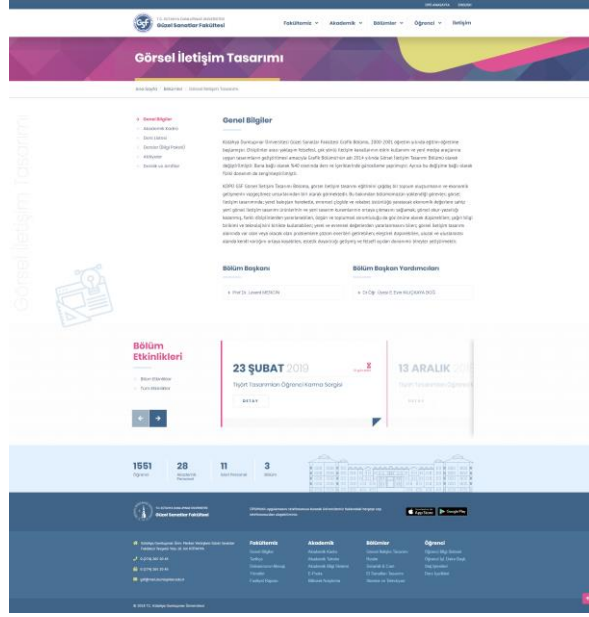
Güzel Sanatlar Fakültesi

Fakültemiz Akademik Bölümler Öğrenci İletişim

Görsel İletişim Tasarımı

Görsel İletişim Tasarımı

Genel Bilgiler
Akademik Kadro
Ders Listesi
Dersler (Bilgi Paketi)
Atölyeler
Duyurular

Genel Bilgiler

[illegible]

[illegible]

Bölüm Başkanı

Prof. Dr. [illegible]

Bölüm Başkan Yardımcıları

Dr. Öğr. Üyesi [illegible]

Bölüm Etkinlikleri

23 ŞUBAT 2019

Tişört Tasarımları Öğrenci Karma Sergisi

DETAY

13 ARALIK

DETAY

1551 Öğrenci
28 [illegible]
11 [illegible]
3 Bölüm

Güzel Sanatlar Fakültesi

App Store Google Play

Fakültemiz
Akademik
Bölümler
Öğrenci

© 2019 T.C. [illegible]